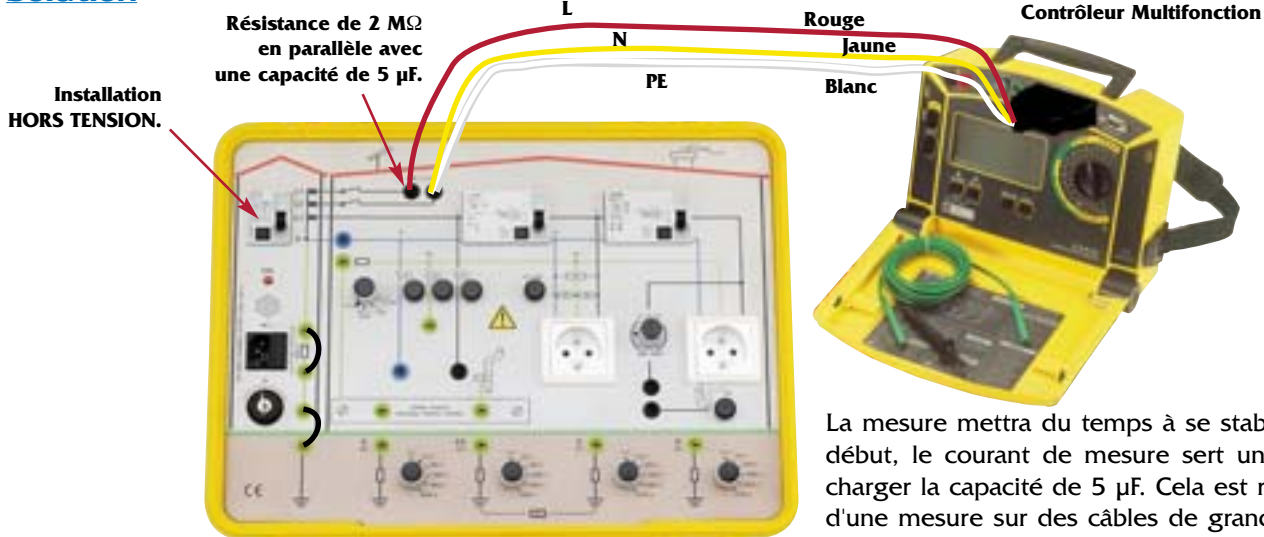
Solution

Résistance de 2 MΩ en parallèle avec une capacité de 5 µF.

Installation HORS TENSION.

L

N

PE

Rouge

Jaune

Blanc

Contrôleur Multifonction

CE

La mesure mettra du temps à se stab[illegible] début, le courant de mesure sert un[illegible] charger la capacité de 5 µF. Cela est r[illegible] d'une mesure sur des câbles de grand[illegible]